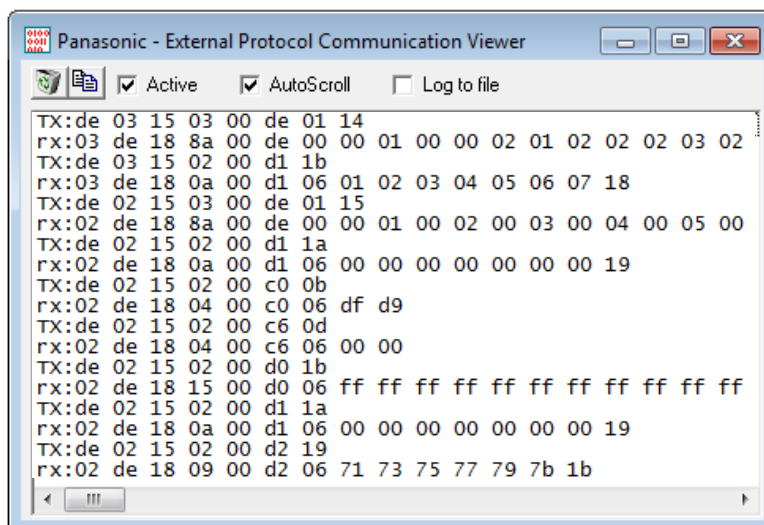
Panasonic - External Protocol Communication Viewer

Active AutoScroll Log to file

TX:de 03 15 03 00 de 01 14
rx:03 de 18 8a 00 de 00 00 01 00 00 02 01 02 02 02 03 02
TX:de 03 15 02 00 d1 1b
rx:03 de 18 0a 00 d1 06 01 02 03 04 05 06 07 18
TX:de 02 15 03 00 de 01 15
rx:02 de 18 8a 00 de 00 00 01 00 02 00 03 00 04 00 05 00
TX:de 02 15 02 00 d1 1a
rx:02 de 18 0a 00 d1 06 00 00 00 00 00 00 00 19
TX:de 02 15 02 00 c0 0b
rx:02 de 18 04 00 c0 06 df d9
TX:de 02 15 02 00 c6 0d
rx:02 de 18 04 00 c6 06 00 00
TX:de 02 15 02 00 d0 1b
rx:02 de 18 15 00 d0 06 ff ff ff ff ff ff ff ff ff ff ff
TX:de 02 15 02 00 d1 1a
rx:02 de 18 0a 00 d1 06 00 00 00 00 00 00 00 19
TX:de 02 15 02 00 d2 19
rx:02 de 18 09 00 d2 06 71 73 75 77 79 7b 1b